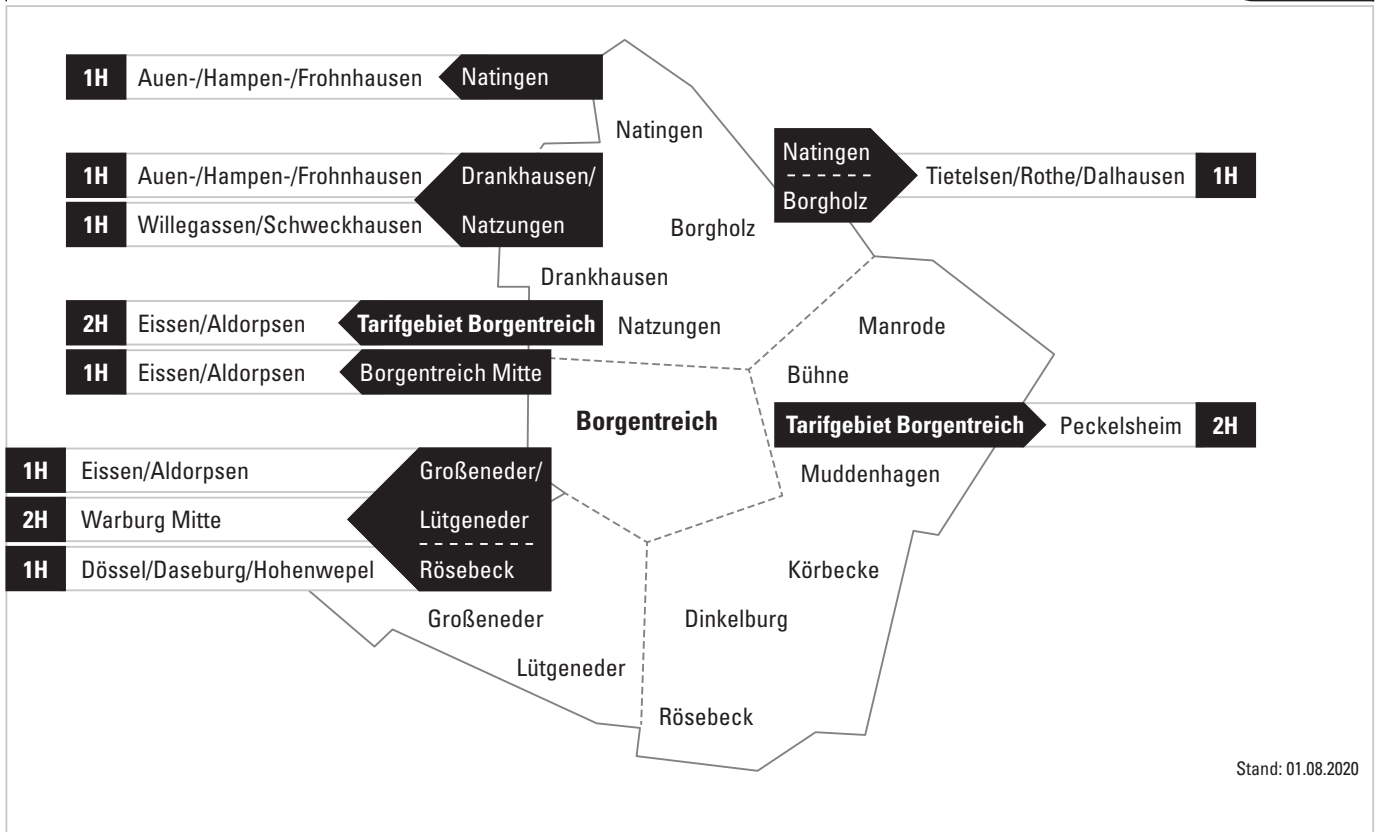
1H Auen-/Hampen-/Frohnhausen Natingen

Natingen

1H Auen-/Hampen-/Frohnhausen Drankhausen/
1H Willegassen/Schweckhausen Natzungen

Natingen
Borgholz
Tietelsen/Rothe/Dalhausen 1H

Borgholz

Drankhausen

2H Eissen/Aldorpsen Tarifgebiet Borgentreich

Natzungen

Manrode

1H Eissen/Aldorpsen Borgentreich Mitte

Bühne

Borgentreich

Tarifgebiet Borgentreich Peckelsheim 2H

1H Eissen/Aldorpsen Großeneder/
2H Warburg Mitte Lütgeneder
1H Dössel/Daseburg/Hohenwepel Rösebeck

Muddenhagen

Körbecke

Großeneder

Dinkelburg

Lütgeneder

Rösebeck

Stand: 01.08.2020